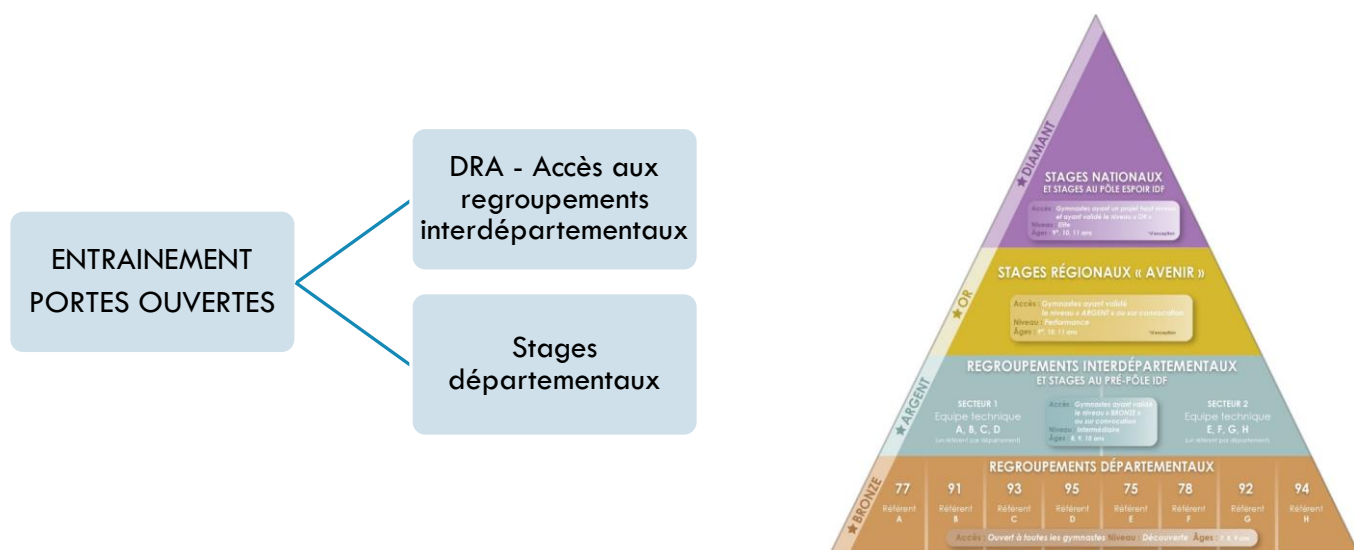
ENTRAINEMENT PORTES OUVERTES

DRA - Accès aux regroupements interdépartementaux

Stages départementaux

DIAMANT

STAGES NATIONAUX
ET STAGES AU PÔLE ESPOIR IDF

Accès : Gymnastes ayant un projet haut niveau et ayant validé le niveau « OR »
Niveau : Elite
Âges : 9*, 10, 11 ans
*exception

OR

STAGES RÉGIONAUX « AVENIR »

Accès : Gymnastes ayant validé le niveau « ARGENT » ou sur convocation
Niveau : Performance
Âges : 9*, 10, 11 ans
*exception

ARGENT

REGROUPEMENTS INTERDÉPARTEMENTAUX
ET STAGES AU PRÉ-PÔLE IDF

SECTEUR 1
Equipe technique
A, B, C, D
(un référent par département)

Accès : Gymnastes ayant validé le niveau « BRONZE » ou sur convocation
Niveau : Intermédiaire
Âges : 8, 9, 10 ans

SECTEUR 2
Equipe technique
E, F, G, H
(un référent par département)

BRONZE

REGROUPEMENTS DÉPARTEMENTAUX

| 77 | 91 | 93 | 95 | 75 | 78 | 92 | 94 |
|---|---|---|---|---|---|---|---|
| Référent A | Référent B | Référent C | Référent D | Référent E | Référent F | Référent G | Référent H |

Accès : Ouvert à toutes les gymnastes Niveau : Découverte Âges : 7, 8, 9 ans